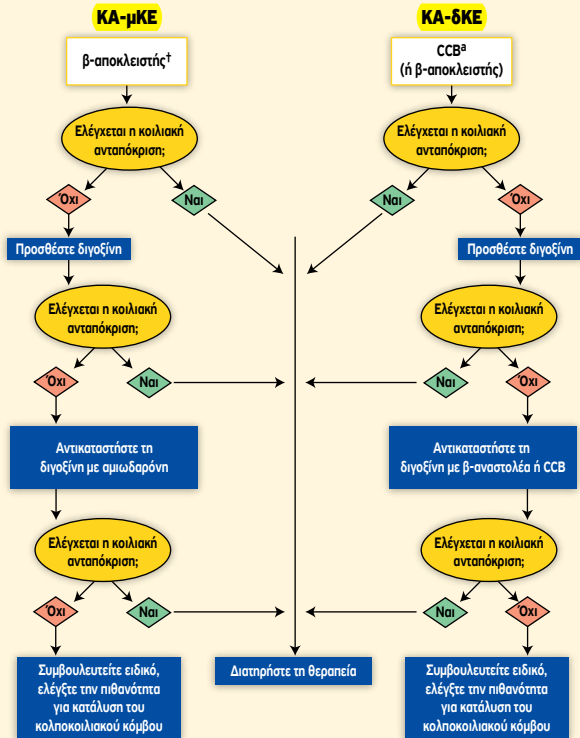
ΚΑ-μΚΕ

β-αποκλειστής$^{\dagger}$

Ελέγχεται η κοιλιακή ανταπόκριση;

Όχι

Ναι

Προσθέστε διγοξίνη

Ελέγχεται η κοιλιακή ανταπόκριση;

Όχι

Ναι

Αντικαταστήστε τη διγοξίνη με αμιωδαρόνη

Ελέγχεται η κοιλιακή ανταπόκριση;

Όχι

Ναι

Συμβουλευτείτε ειδικό, ελέγξτε την πιθανότητα για κατάλυση του κολποκοιλιακού κόμβου

ΚΑ-δΚΕ

CCB$^{a}$ (ή β-αποκλειστής)

Ελέγχεται η κοιλιακή ανταπόκριση;

Ναι

Όχι

Προσθέστε διγοξίνη

Ελέγχεται η κοιλιακή ανταπόκριση;

Ναι

Όχι

Αντικαταστήστε τη διγοξίνη με β-αναστολέα ή CCB

Ελέγχεται η κοιλιακή ανταπόκριση;

Ναι

Όχι

Συμβουλευτείτε ειδικό, ελέγξτε την πιθανότητα για κατάλυση του κολποκοιλιακού κόμβου

Διατηρήστε τη θεραπεία